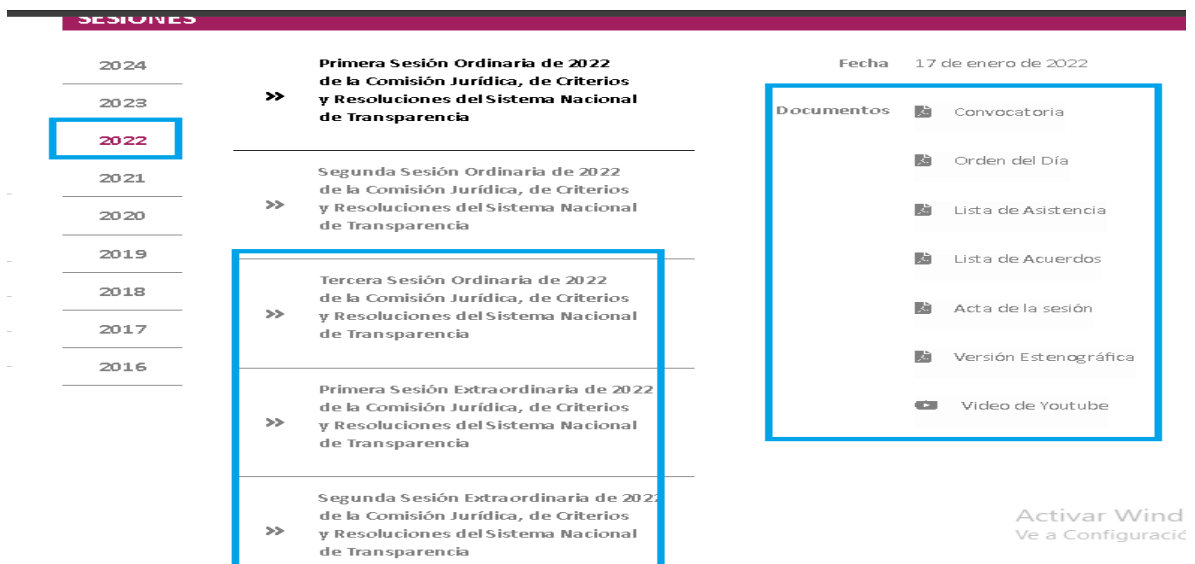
SESIONES

2024

2023

2022

2021

2020

2019

2018

2017

2016

» Primera Sesión Ordinaria de 2022 de la Comisión Jurídica, de Criterios y Resoluciones del Sistema Nacional de Transparencia

» Segunda Sesión Ordinaria de 2022 de la Comisión Jurídica, de Criterios y Resoluciones del Sistema Nacional de Transparencia

» Tercera Sesión Ordinaria de 2022 de la Comisión Jurídica, de Criterios y Resoluciones del Sistema Nacional de Transparencia

» Primera Sesión Extraordinaria de 2022 de la Comisión Jurídica, de Criterios y Resoluciones del Sistema Nacional de Transparencia

» Segunda Sesión Extraordinaria de 2022 de la Comisión Jurídica, de Criterios y Resoluciones del Sistema Nacional de Transparencia

Fecha 17 de enero de 2022

Documentos

Convocatoria

Orden del Día

Lista de Asistencia

Lista de Acuerdos

Acta de la sesión

Versión Estenográfica

Video de Youtube

Activar Wind
Ve a Configuració